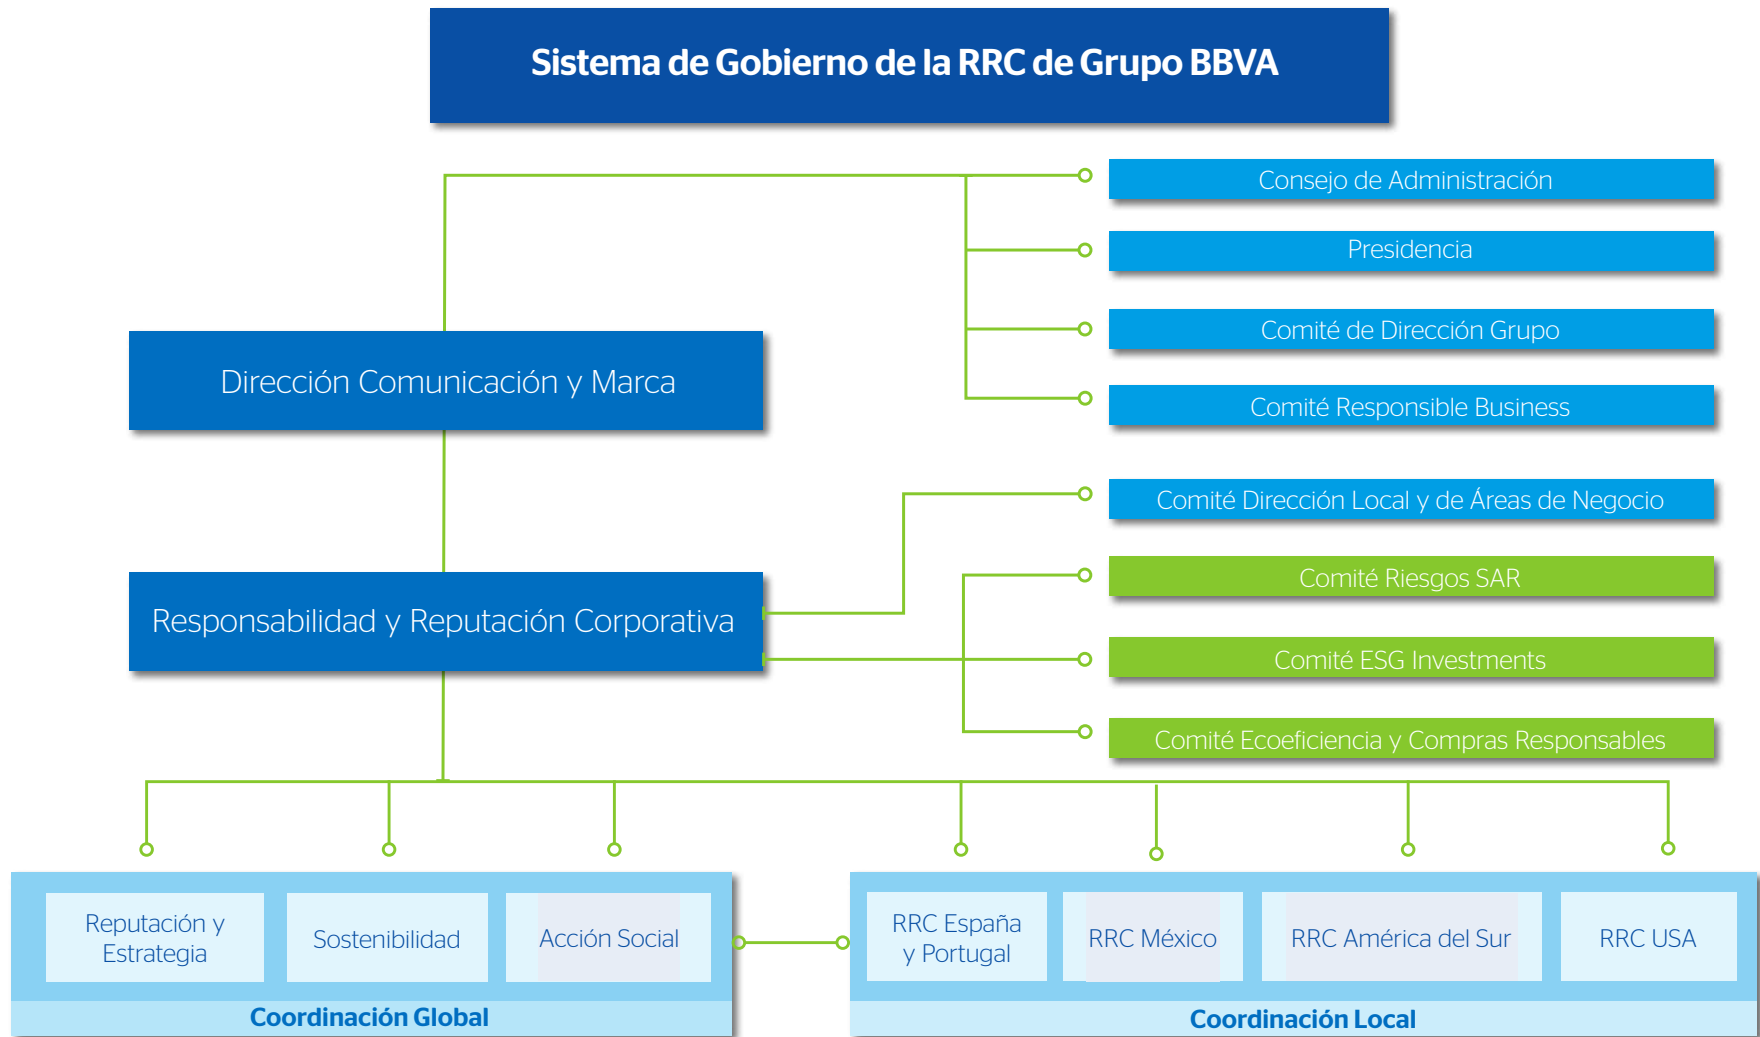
Sistema de Gobierno de la RRC de Grupo BBVA

Consejo de Administración

Presidencia

Comité de Dirección Grupo

Comité Responsible Business

Dirección Comunicación y Marca

Comité Dirección Local y de Áreas de Negocio

Comité Riesgos SAR

Responsabilidad y Reputación Corporativa

Comité ESG Investments

Comité Ecoeficiencia y Compras Responsables

Reputación y Estrategia

Sostenibilidad

Acción Social

Coordinación Global

RRC España y Portugal

RRC México

RRC América del Sur

RRC USA

Coordinación Local